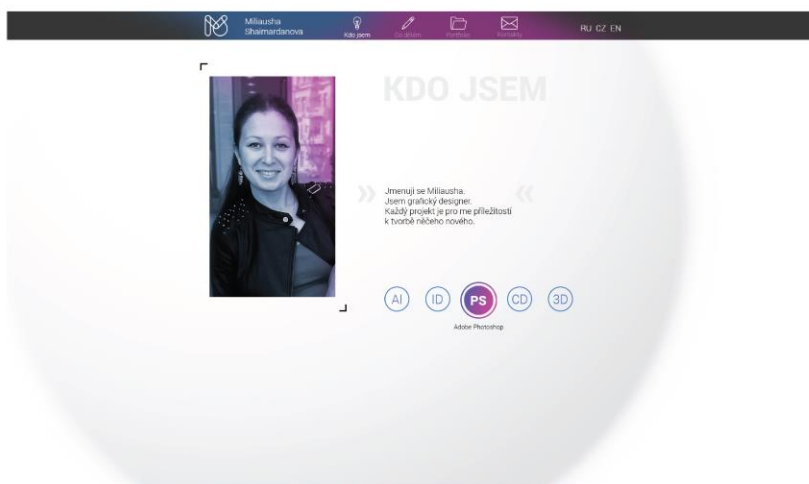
Miliausha Shaimardanova

Kdo jsem

Co dělám

Portfolio

Kontakty

RU CZ EN

KDO JSEM

Jmenuji se Miliausha.
Jsem grafický designer.
Každý projekt je pro me příležitostí k tvorbě něčeho nového.

AI ID PS CD 3D

Adobe Photoshop